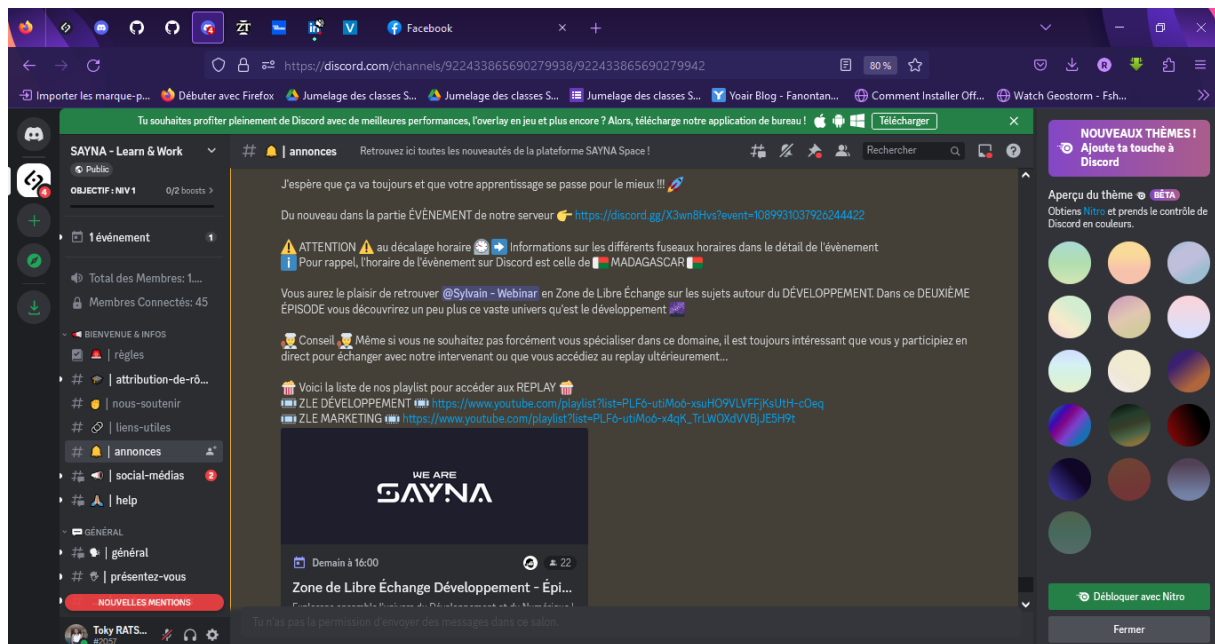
Facebook

https://discord.com/channels/922433865690279938/922433865690279942

80%

Importer les marque-p... Débuter avec Firefox Jumelage des classes S... Jumelage des classes S... Jumelage des classes S... Yoair Blog - Fanontan... Comment Installer Off... Watch Geostorm - Fsh...

Tu souhaites profiter pleinement de Discord avec de meilleures performances, l'overlay en jeu et plus encore ? Alors, télécharge notre application de bureau ! Télécharger

SAYNA - Learn & Work
Public
OBJECTIF : NIV 1 0/2 boosts
1 évènement 1
Total des Membres: 1...
Membres Connectés: 45
BIENVENUE & INFOS
| règles
| attribution-de-rô...
| nous-soutenir
| liens-utiles
| annonces
| social-médias 2
| help
GÉNÉRAL
| général
| présentez-vous
NOUVELLES MENTIONS
Toky RATS...
#2057

| annonces Retrouvez ici toutes les nouveautés de la plateforme SAYNA Space !
Rechercher

J'espère que ça va toujours et que votre apprentissage se passe pour le mieux !!!

Du nouveau dans la partie ÉVÈNEMENT de notre serveur https://discord.gg/X3wn8Hvs?event=1089931037926244422

ATTENTION au décalage horaire Informations sur les différents fuseaux horaires dans le détail de l'évènement
Pour rappel, l'horaire de l'évènement sur Discord est celle de MADAGASCAR

Vous aurez le plaisir de retrouver @Sylvain - Webinar en Zone de Libre Échange sur les sujets autour du DÉVELOPPEMENT. Dans ce DEUXIÈME ÉPISODE vous découvrirez un peu plus ce vaste univers qu'est le développement

Conseil Même si vous ne souhaitez pas forcément vous spécialiser dans ce domaine, il est toujours intéressant que vous y participiez en direct pour échanger avec notre intervenant ou que vous accédiez au replay ultérieurement...

Voici la liste de nos playlist pour accéder aux REPLAY
ZLE DÉVELOPPEMENT https://www.youtube.com/playlist?list=PLF6-utiMo6-xsuHO9VLVFFjKsUtH-cOeq
ZLE MARKETING https://www.youtube.com/playlist?list=PLF6-utiMo6-x4qK_TrLWOXdVVBjJE5H9t

WE ARE
SAYNA

Demain à 16:00 22
Zone de Libre Échange Développement - Épi...
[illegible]

Tu n'as pas la permission d'envoyer des messages dans ce salon.

NOUVEAUX THÈMES !
Ajoute ta touche à Discord

Aperçu du thème BÊTA
Obtiens Nitro et prends le contrôle de Discord en couleurs.

Débloquer avec Nitro
Fermer